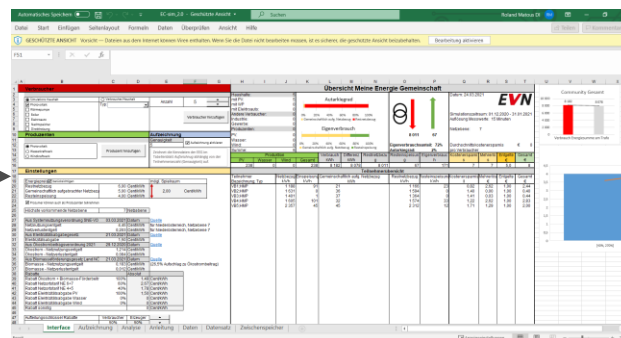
Automatisches Speichern EC-sim_2.0 - Geschützte Ansicht Suchen Roland Matous

Datei Start Einfügen Seitenlayout Formeln Daten Überprüfen Ansicht Hilfe

GESCHÜTZTE ANSICHT Vorsicht — Dateien aus dem Internet können Viren enthalten. Wenn Sie die Datei nicht bearbeiten müssen, ist es sicherer, die geschützte Ansicht beizubehalten. Bearbeitung aktivieren

Übersicht Meine Energie Gemeinschaft

EVN

Autarkiegrad

Eigenverbrauch

Community Gesamt

Einstellungen

Interface Aufzeichnung Analyse Anleitung Daten Datensatz Zwischenspeicher